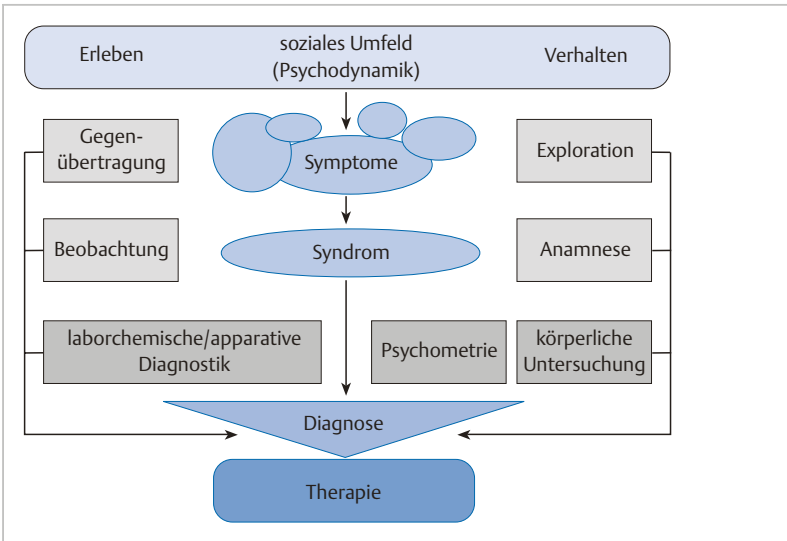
Erleben

soziales Umfeld
(Psychodynamik)

Verhalten

Gegenübertragung

Symptome

Exploration

Beobachtung

Syndrom

Anamnese

laborchemische/apparative Diagnostik

Psychometrie

körperliche Untersuchung

Diagnose

Therapie